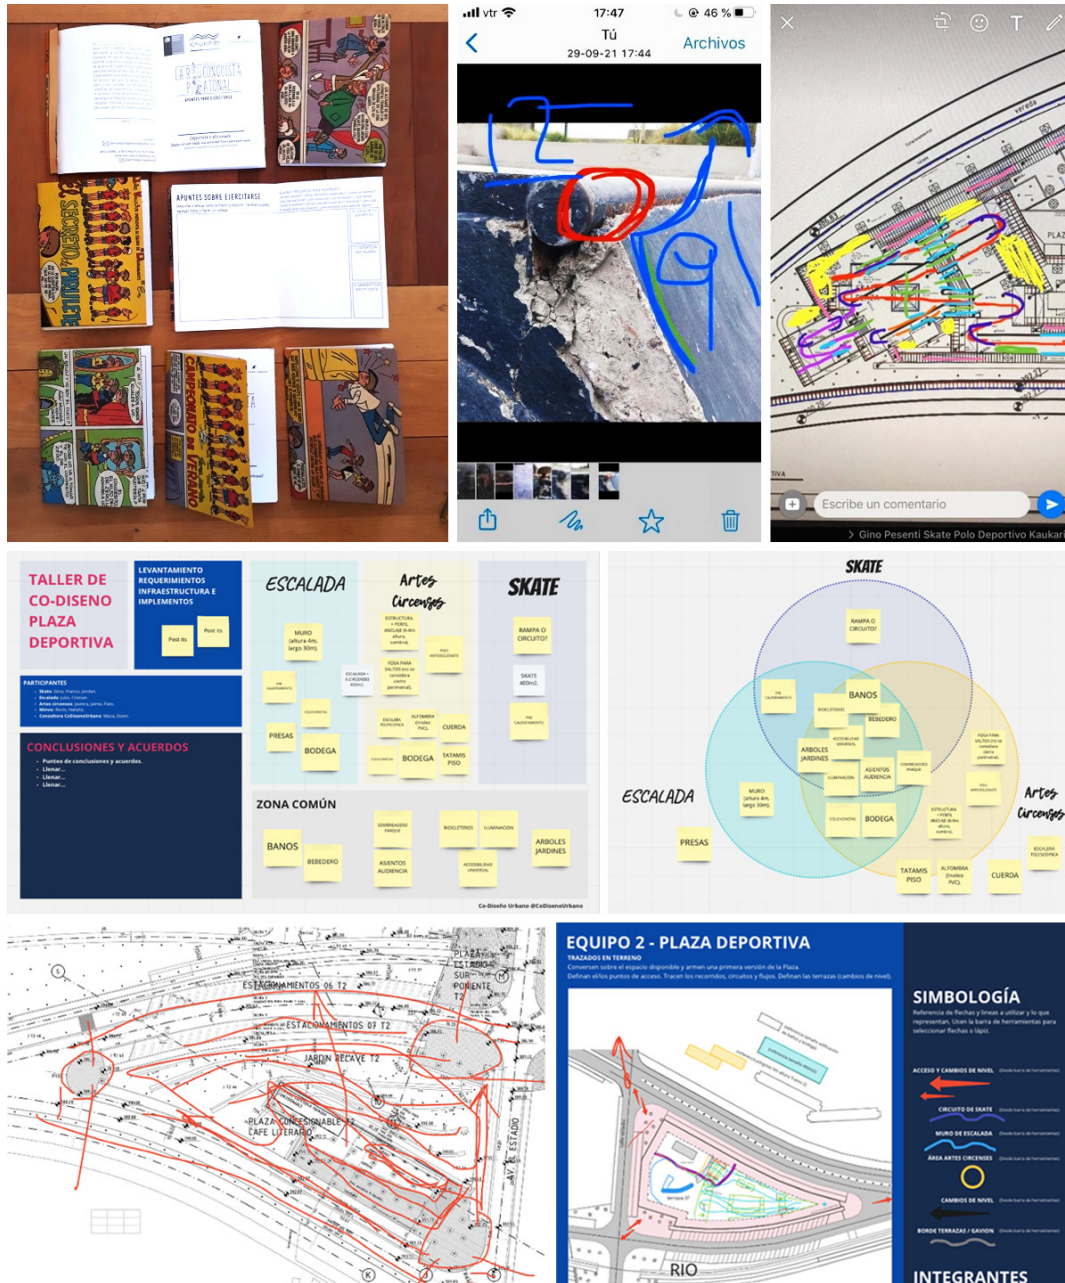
LA RECONQUISTA PEATONAL

APUNTES SOBRE EJERCITARSE

EL SECRETO DEL PROYECTE

CAMPEONATO DE VERANO

vtr 17:47 46 %

Tú
29-09-21 17:44

Archivos

Escribe un comentario

Gino Pesenti Skate Polo Deportivo Kaukari

TALLER DE CO-DISEÑO PLAZA DEPORTIVA

LEVANTAMIENTO REQUERIMIENTOS INFRAESTRUCTURA E IMPLEMENTOS

Post its

Post its

PARTICIPANTES

CONCLUSIONES Y ACUERDOS

Puntos de conclusiones y acuerdos.
Llenar...
Llenar...
Llenar...

ESCALADA

MURO (altura 4m, largo 30m)

PRESAS

BODEGA

Artes Circenses

CUERDA

BODEGA

TATAMIS PISO

SKATE

RAMPA O CIRCUITO?

SKATE 400m2.

ZONA COMÚN

BAÑOS

BEBEDERO

ASIENTOS AUDIENCIA

BICICLETEROS

ILUMINACION

ARBOLES JARDINES

Co-Diseño Urbano @CoDisenoUrbano

SKATE

RAMPA O CIRCUITO?

BANOS

BEBEDERO

ARBOLES JARDINES

ASIENTOS AUDIENCIA

ESCALADA

MURO (altura 4m, largo 30m)

PRESAS

COLCHONETAS

BODEGA

Artes Circenses

TATAMIS PISO

CUERDA

ESTACIONAMIENTOS 06 T2

ESTACIONAMIENTOS 07 T2

JARDIN RECAVE T2

PLAZA CONCESIONABLE CAFE LITERARIO

PLAZA ESTADIO SUR PONIENTE T2

AV. ESTADO

EQUIPO 2 - PLAZA DEPORTIVA

TRAZADOS EN TERRENO

Conversen sobre el espacio disponible y armen una primera versión de la Plaza. Definan el/los puntos de acceso. Tracen los recorridos, circuitos y flujos. Definan las terrazas (cambios de nivel).

RIO

SIMBOLOGÍA

Referencia de flechas y líneas a utilizar y lo que representan. Usen la barra de herramientas para seleccionar flechas o lápiz.

ACCESO Y CAMBIOS DE NIVEL

CIRCUITO DE SKATE

MURO DE ESCALADA

ÁREA ARTES CIRCENSES

CAMBIOS DE NIVEL

BORDE TERRAZAS / GAVION

INTEGRANTES